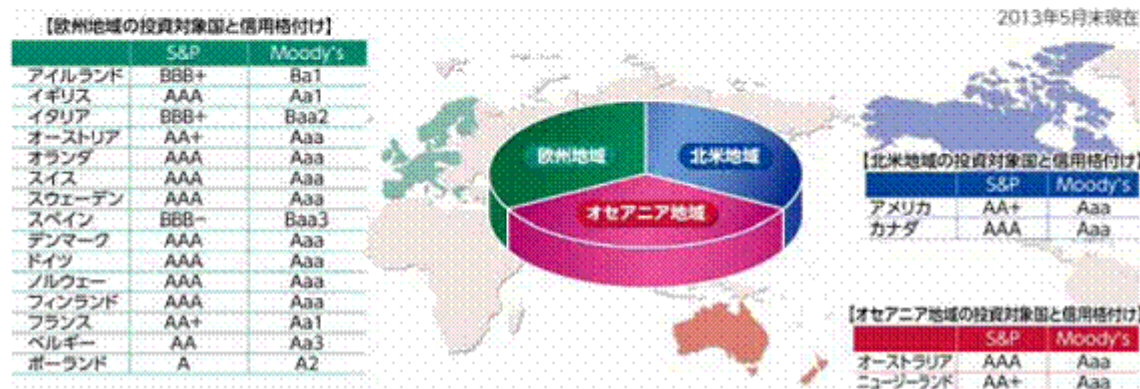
【欧州地域の投資対象国と信用格付け】

| | S&P | Moody's |
|---|---|---|
| アイルランド | BBB+ | Ba1 |
| イギリス | AAA | Aa1 |
| イタリア | BBB+ | Baa2 |
| オーストリア | AA+ | Aaa |
| オランダ | AAA | Aaa |
| スイス | AAA | Aaa |
| スウェーデン | AAA | Aaa |
| スペイン | BBB− | Baa3 |
| デンマーク | AAA | Aaa |
| ドイツ | AAA | Aaa |
| ノルウェー | AAA | Aaa |
| フィンランド | AAA | Aaa |
| フランス | AA+ | Aa1 |
| ベルギー | AA | Aa3 |
| ポーランド | A | A2 |

2013年5月末現在

欧州地域

北米地域

オセアニア地域

【北米地域の投資対象国と信用格付け】

| | S&P | Moody's |
|---|---|---|
| アメリカ | AA+ | Aaa |
| カナダ | AAA | Aaa |

【オセアニア地域の投資対象国と信用格付け】

| | S&P | Moody's |
|---|---|---|
| オーストラリア | AAA | Aaa |
| ニュージーランド | AA+ | Aaa |